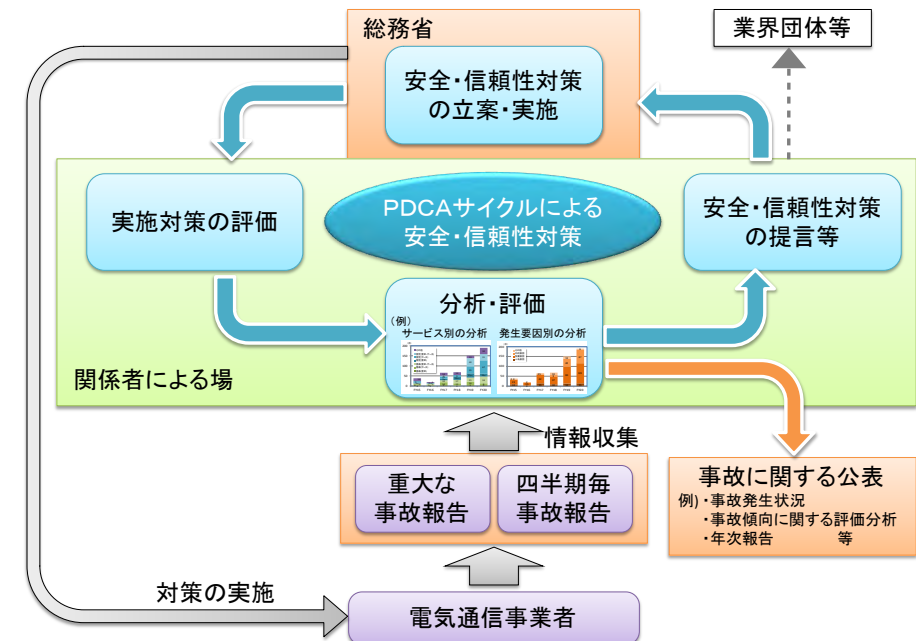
総務省

安全・信頼性対策の立案・実施

業界団体等

実施対策の評価

PDCAサイクルによる安全・信頼性対策

安全・信頼性対策の提言等

分析・評価

(例)
サービス別の分析
発生要因別の分析

関係者による場

情報収集

重大な事故報告

四半期毎事故報告

事故に関する公表
例)・事故発生状況
・事故傾向に関する評価分析
・年次報告　　等

対策の実施

電気通信事業者